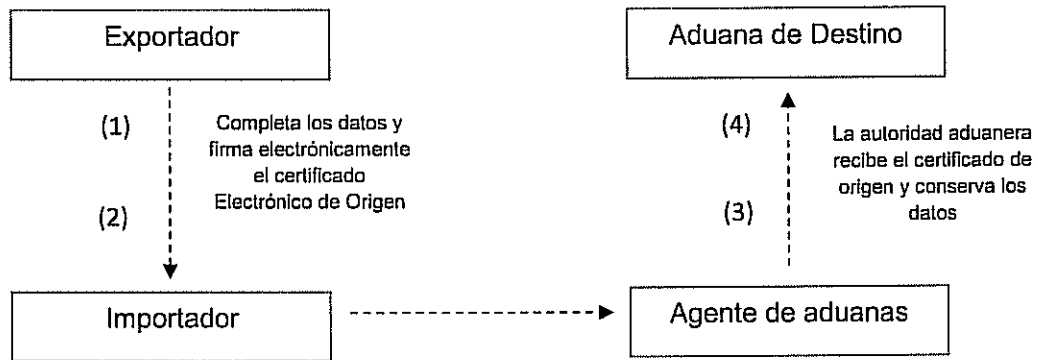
Exportador

(1)

Completa los datos y firma electrónicamente el certificado Electrónico de Origen

(2)

Importador

Aduana de Destino

(4)

La autoridad aduanera recibe el certificado de origen y conserva los datos

(3)

Agente de aduanas